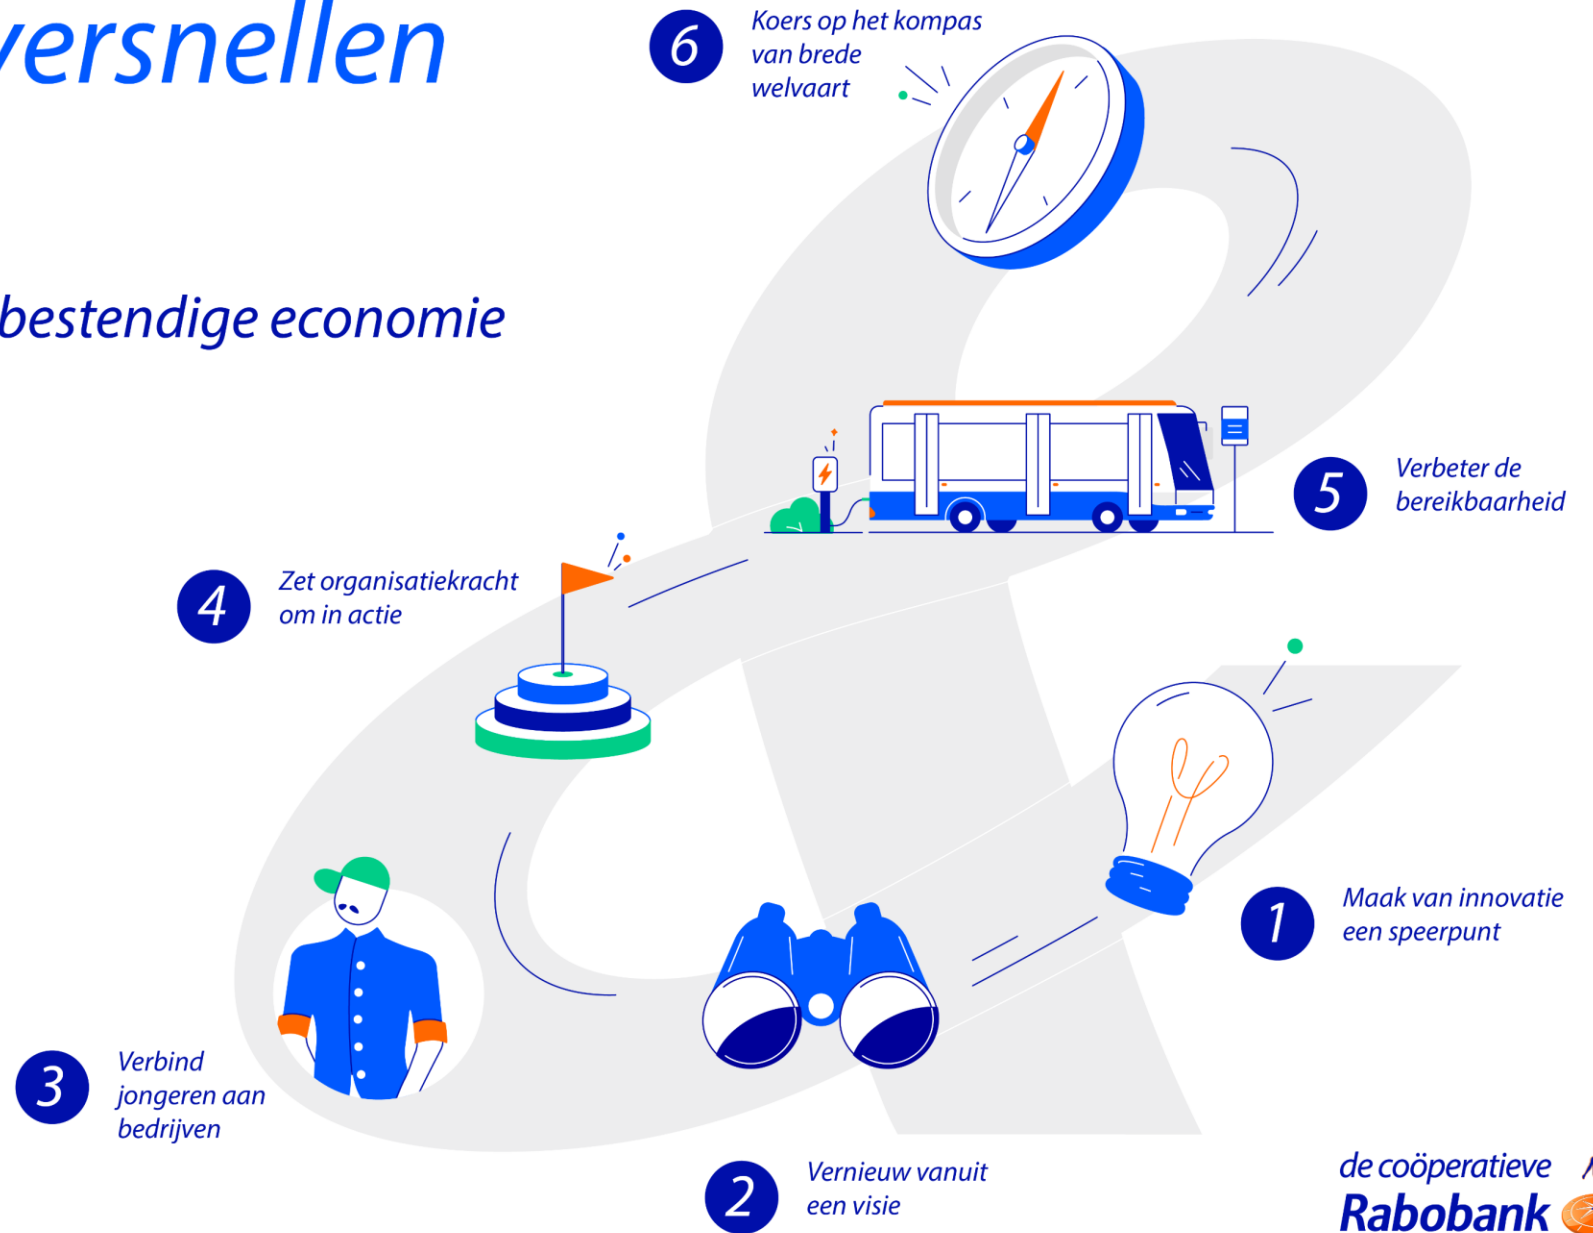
versnellen

bestendige economie

6 Koers op het kompas van brede welvaart

5 Verbeter de bereikbaarheid

4 Zet organisatiekracht om in actie

1 Maak van innovatie een speerpunt

3 Verbind jongeren aan bedrijven

2 Vernieuw vanuit een visie

de coöperatieve Rabobank